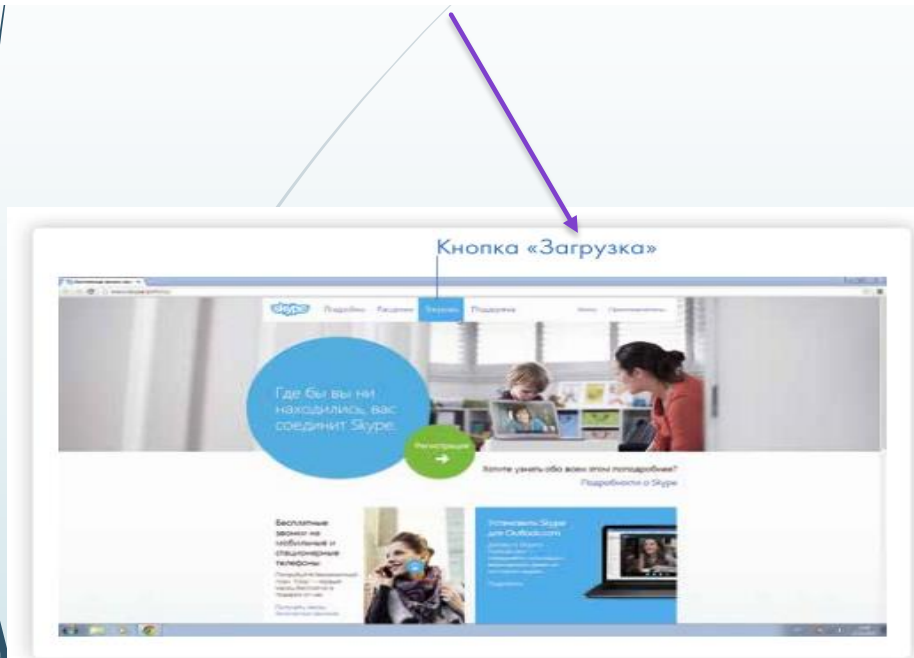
Кнопка «Загрузка»

skype Подробно Решения Загрузка Поддержка

Где бы вы ни находились, вас соединит Skype.

Регистрация

Хотите узнать обо всем этом поподробнее?

Подробности о Skype

Бесплатные звонки на мобильные и стационарные телефоны

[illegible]

Установить Skype для Outlook.com

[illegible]